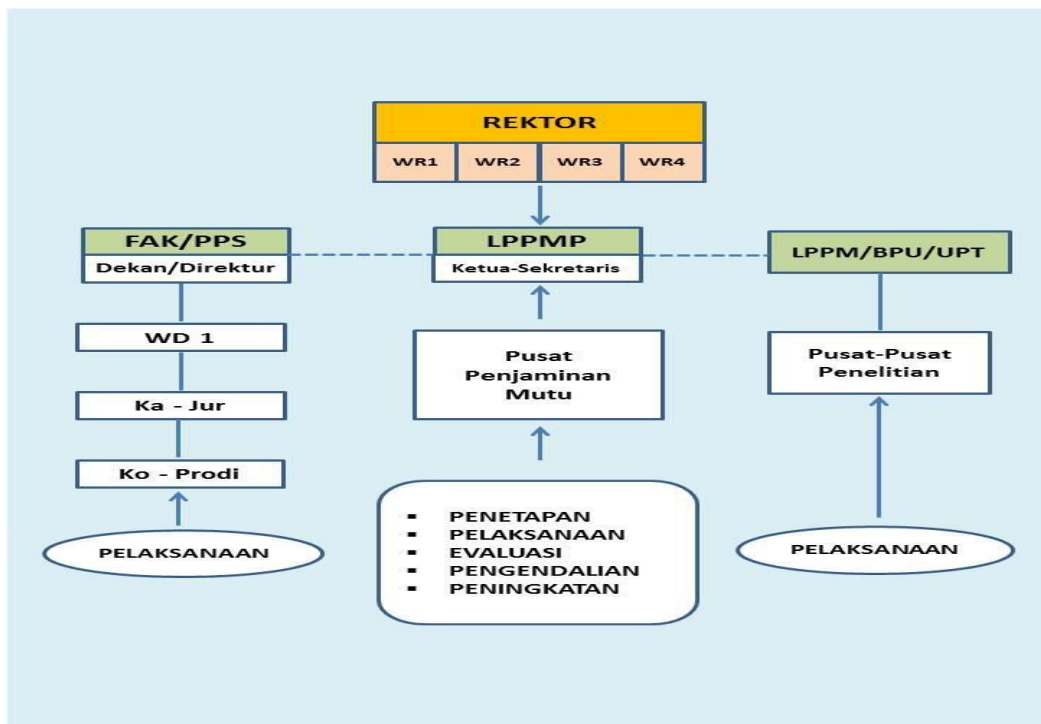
REKTOR

| WR1 | WR2 | WR3 | WR4 |
|---|---|---|---|

FAK/PPS
Dekan/Direktur

LPPMP
Ketua-Sekretaris

LPPM/BPU/UPT

WD 1

Ka - Jur

Ko - Prodi

PELAKSANAAN

Pusat Penjaminan Mutu

- PENETAPAN
- PELAKSANAAN
- EVALUASI
- PENGENDALIAN
- PENINGKATAN

Pusat-Pusat Penelitian

PELAKSANAAN